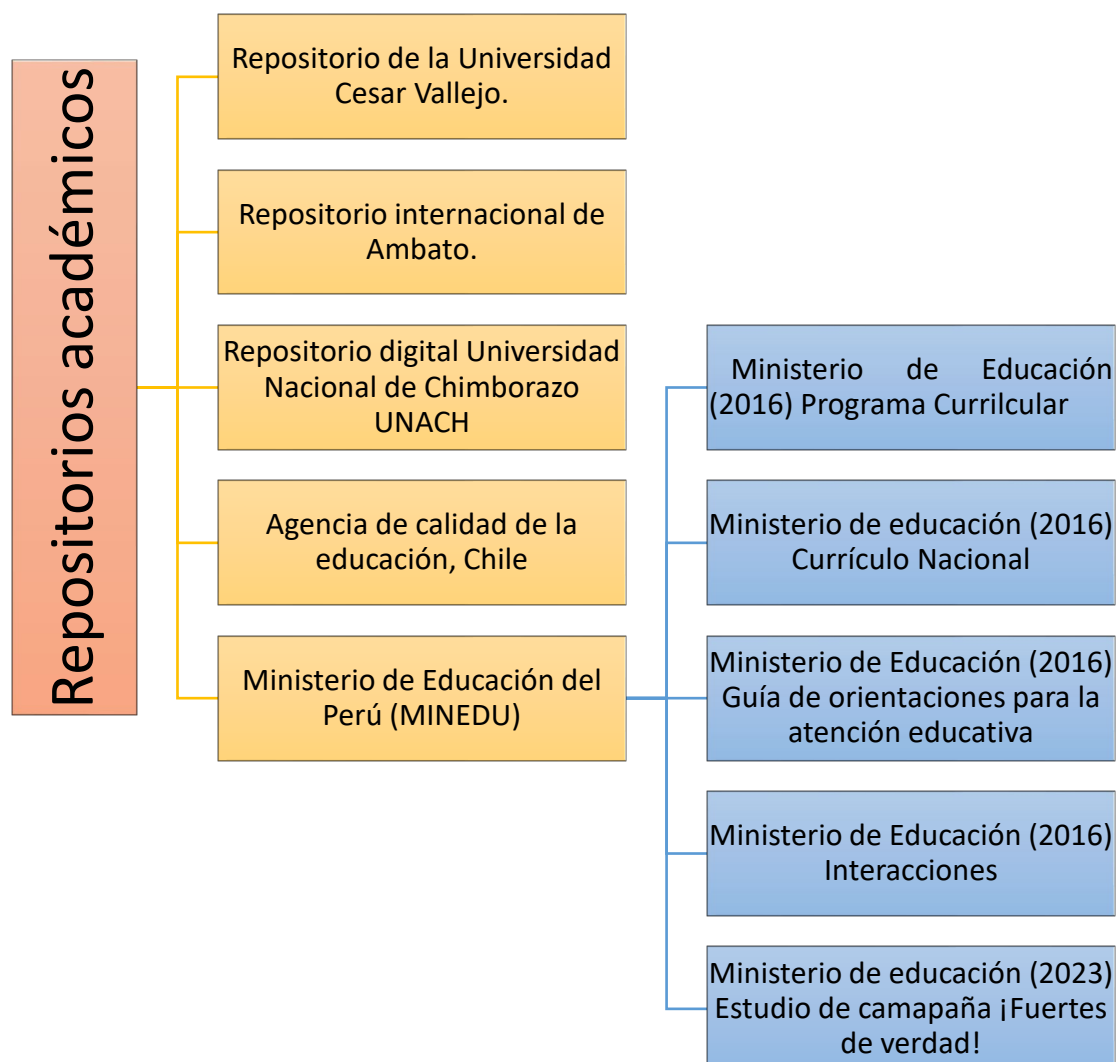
Repositorios académicos

Repositorio de la Universidad Cesar Vallejo.

Repositorio internacional de Ambato.

Repositorio digital Universidad Nacional de Chimborazo UNACH

Agencia de calidad de la educación, Chile

Ministerio de Educación del Perú (MINEDU)

Ministerio de Educación (2016) Programa Currilcular

Ministerio de educación (2016) Currículo Nacional

Ministerio de Educación (2016) Guía de orientaciones para la atención educativa

Ministerio de Educación (2016) Interacciones

Ministerio de educación (2023) Estudio de camapaña ¡Fuertes de verdad!